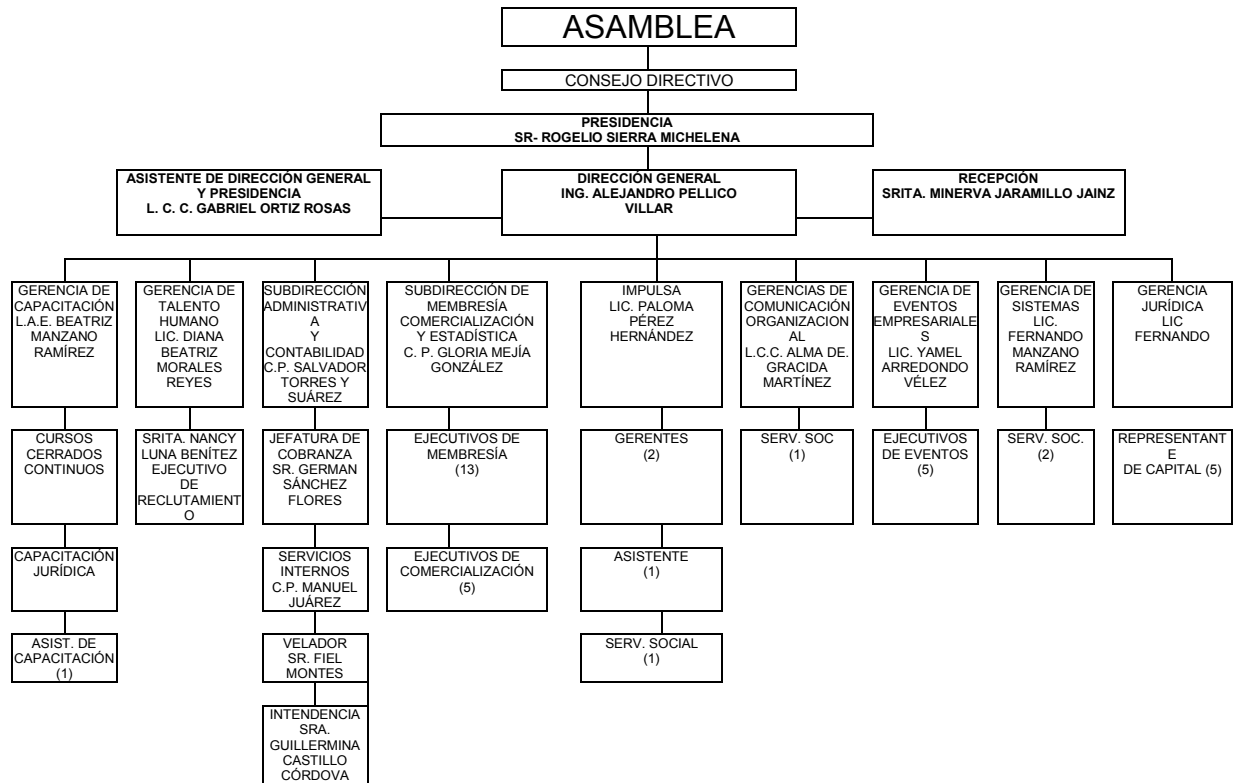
ASAMBLEA

CONSEJO DIRECTIVO

PRESIDENCIA
SR- ROGELIO SIERRA MICHELENA

ASISTENTE DE DIRECCIÓN GENERAL Y PRESIDENCIA
L. C. C. GABRIEL ORTIZ ROSAS

DIRECCIÓN GENERAL
ING. ALEJANDRO PELLICO VILLAR

RECEPCIÓN
SRITA. MINERVA JARAMILLO JAINZ

GERENCIA DE CAPACITACIÓN L.A.E. BEATRIZ MANZANO RAMÍREZ

CURSOS CERRADOS CONTINUOS

CAPACITACIÓN JURÍDICA

ASIST. DE CAPACITACIÓN (1)

GERENCIA DE TALENTO HUMANO LIC. DIANA BEATRIZ MORALES REYES

SRITA. NANCY LUNA BENÍTEZ EJECUTIVO DE RECLUTAMIENT O

SUBDIRECCIÓN ADMINISTRATIV A Y CONTABILIDAD C.P. SALVADOR TORRES Y SUÁREZ

JEFATURA DE COBRANZA SR. GERMAN SÁNCHEZ FLORES

SERVICIOS INTERNOS C.P. MANUEL JUÁREZ

VELADOR SR. FIEL MONTES

INTENDENCIA SRA. GUILLERMINA CASTILLO CÓRDOVA

SUBDIRECCIÓN DE MEMBRESÍA COMERCIALIZACIÓN Y ESTADÍSTICA C. P. GLORIA MEJÍA GONZÁLEZ

EJECUTIVOS DE MEMBRESÍA (13)

EJECUTIVOS DE COMERCIALIZACIÓN (5)

IMPULSA LIC. PALOMA PÉREZ HERNÁNDEZ

GERENTES (2)

ASISTENTE (1)

SERV. SOCIAL (1)

GERENCIAS DE COMUNICACIÓN ORGANIZACION AL L.C.C. ALMA DE. GRACIDA MARTÍNEZ

SERV. SOC (1)

GERENCIA DE EVENTOS EMPRESARIALE S LIC. YAMEL ARREDONDO VÉLEZ

EJECUTIVOS DE EVENTOS (5)

GERENCIA DE SISTEMAS LIC. FERNANDO MANZANO RAMÍREZ

SERV. SOC. (2)

GERENCIA JURÍDICA LIC FERNANDO

REPRESENTANT E DE CAPITAL (5)